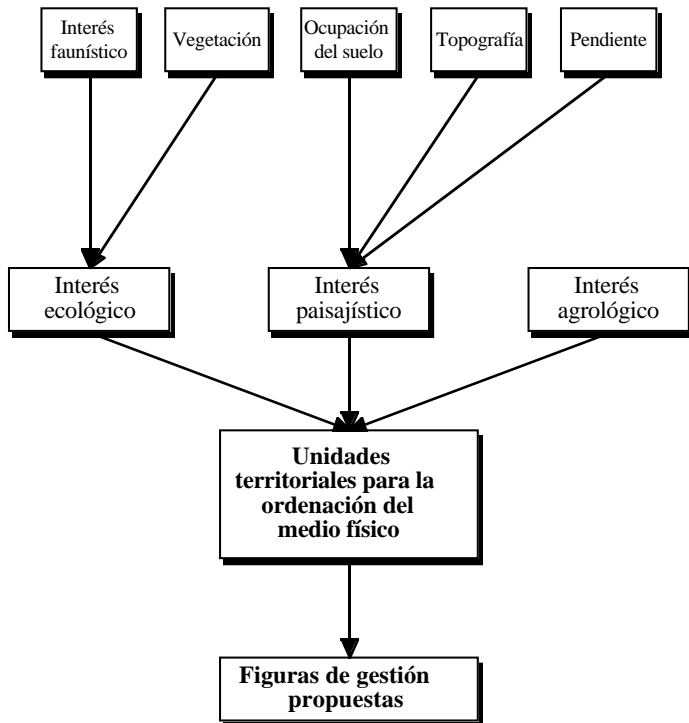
Interés faunístico

Vegetación

Ocupación del suelo

Topografía

Pendiente

Interés ecológico

Interés paisajístico

Interés agrológico

Unidades territoriales para la ordenación del medio físico

Figuras de gestión propuestas